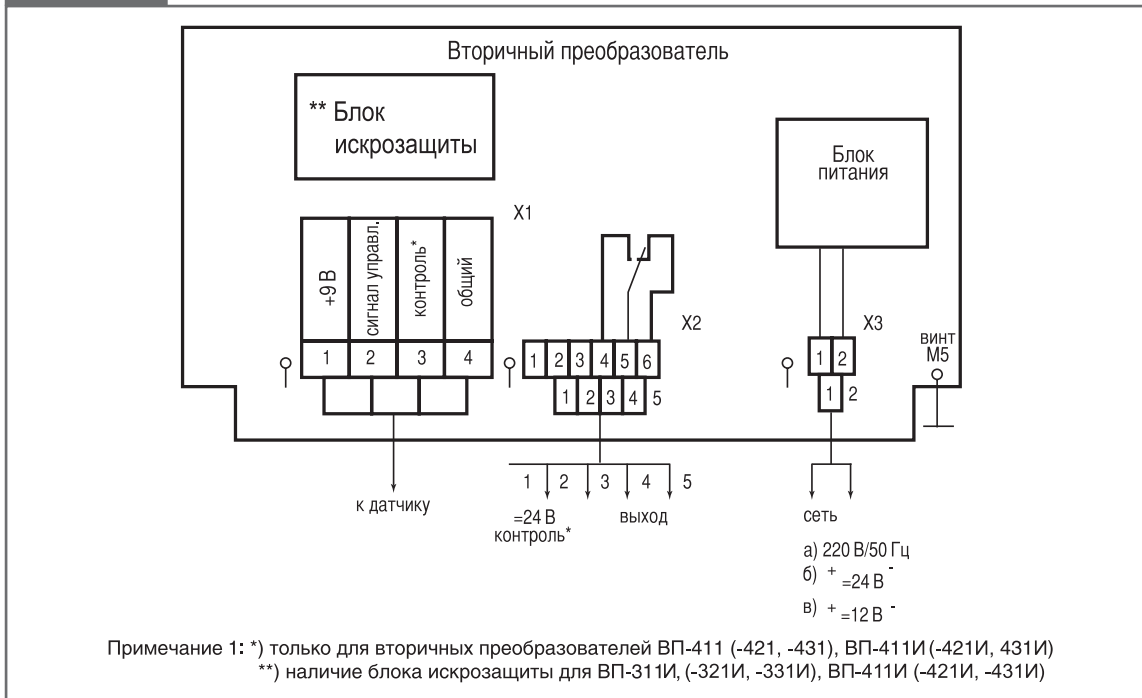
Вторичный преобразователь

** Блок искрозащиты

Блок питания

X1

+9 В | сигнал управл. | контроль* | общий

1 2 3 4

X2

1 2 3 4 5 6

1 2 3 4 5

X3

1 2

1 2

винт М5

к датчику

1 2 3 4 5

=24 В контроль*

выход

сеть

а) 220 В/50 Гц
б) + =24 В -
в) + =12 В -

Примечание 1: *) только для вторичных преобразователей ВП-411 (-421, -431), ВП-411И (-421И, 431И)
**) наличие блока искрозащиты для ВП-311И, (-321И, -331И), ВП-411И (-421И, -431И)